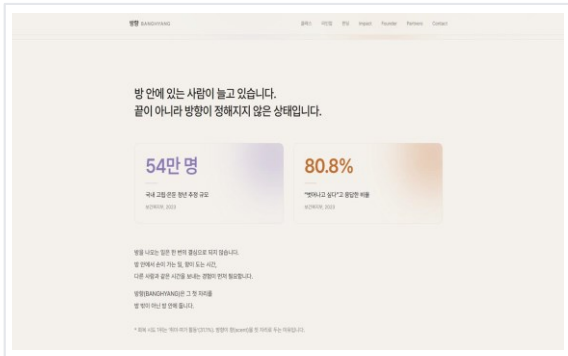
방향 BANGHYANG

플레이 　 이야기 　 문법 　 Impact 　 Founder 　 Partners 　 Contact

방 안에 있는 사람이 늘고 있습니다.
끝이 아니라 방향이 정해지지 않은 상태입니다.

54만 명

국내 고립·은둔 청년 추정 규모

보건복지부, 2023

80.8%

"벗어나고 싶다"고 응답한 비율

보건복지부, 2023

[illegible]

방향(BANGHYANG)은 그 첫 자리를
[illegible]

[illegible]